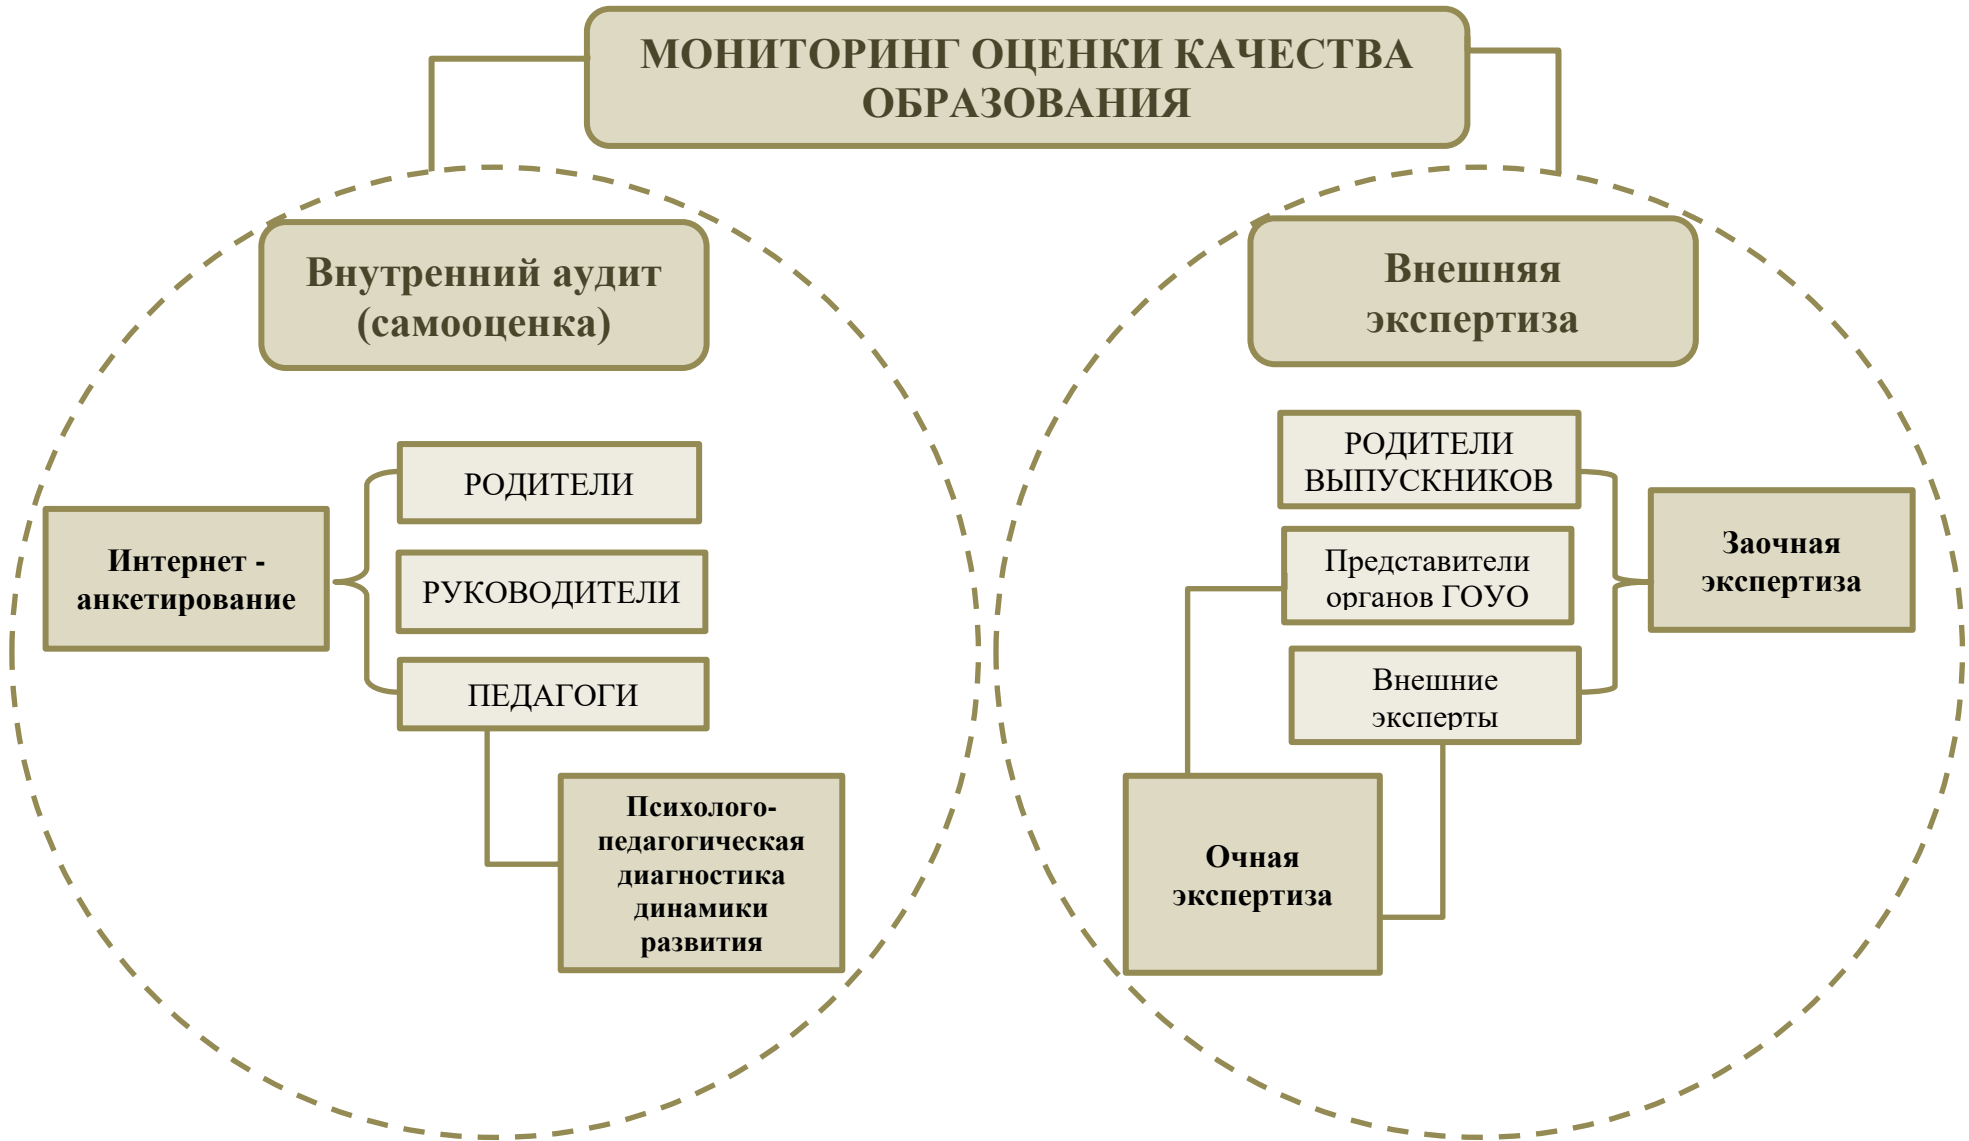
МОНИТОРИНГ ОЦЕНКИ КАЧЕСТВА ОБРАЗОВАНИЯ

Внутренний аудит (самооценка)

Интернет - анкетирование

РОДИТЕЛИ

РУКОВОДИТЕЛИ

ПЕДАГОГИ

Психолого-педагогическая диагностика динамики развития

Внешняя экспертиза

РОДИТЕЛИ ВЫПУСКНИКОВ

Представители органов ГОУО

Внешние эксперты

Заочная экспертиза

Очная экспертиза